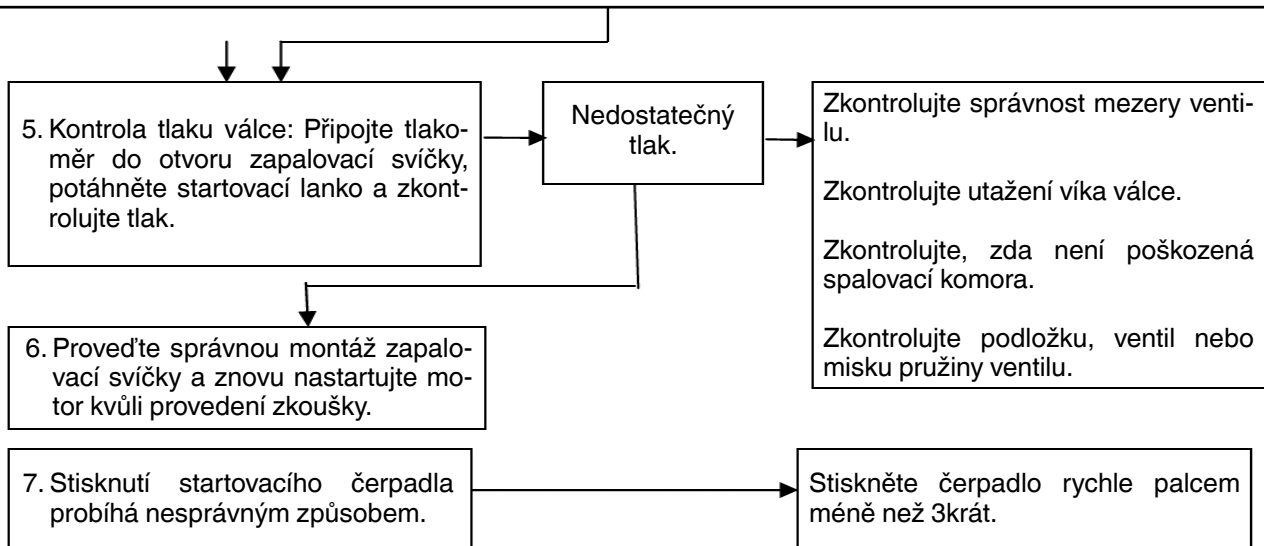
5. Kontrola tlaku válce: Připojte tlakoměr do otvoru zapalovací svíčky, potáhněte startovací lanko a zkontrolujte tlak.

Nedostatečný tlak.

Zkontrolujte správnost mezery ventilu.

Zkontrolujte utažení víka válce.

Zkontrolujte, zda není poškozená spalovací komora.

Zkontrolujte podložku, ventil nebo misku pružiny ventilu.

6. Proveďte správnou montáž zapalovací svíčky a znovu nastartujte motor kvůli provedení zkoušky.

7. Stisknutí startovacího čerpadla probíhá nesprávným způsobem.

Stiskněte čerpadlo rychle palcem méně než 3krát.